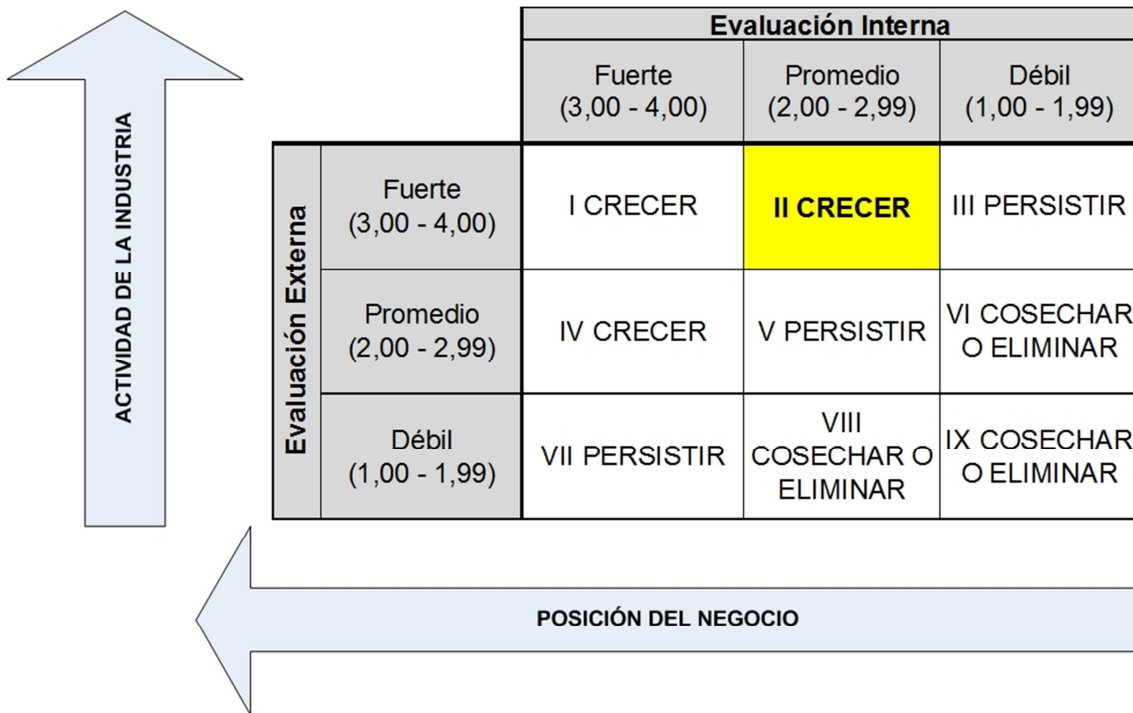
ACTIVIDAD DE LA INDUSTRIA

Evaluación Interna

| | | Fuerte (3,00 - 4,00) | Promedio (2,00 - 2,99) | Débil (1,00 - 1,99) |
|---|---|---|---|---|
| Evaluación Externa | Fuerte (3,00 - 4,00) | I CRECER | II CRECER | III PERSISTIR |
| | Promedio (2,00 - 2,99) | IV CRECER | V PERSISTIR | VI COSECHAR O ELIMINAR |
| | Débil (1,00 - 1,99) | VII PERSISTIR | VIII COSECHAR O ELIMINAR | IX COSECHAR O ELIMINAR |

POSICIÓN DEL NEGOCIO